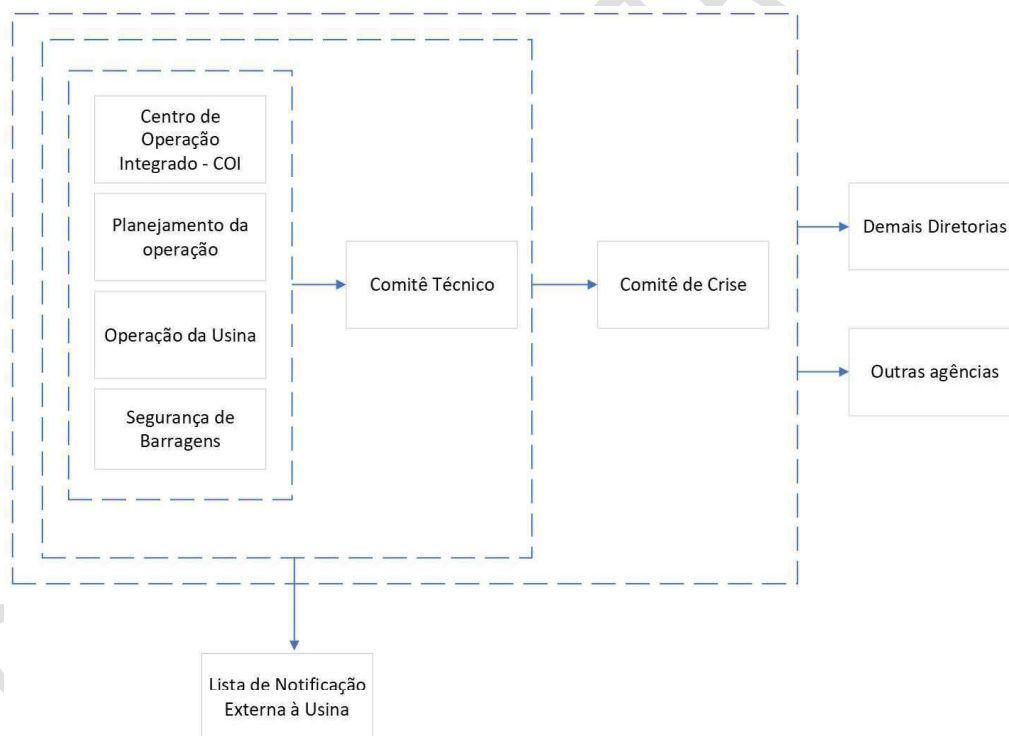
Centro de Operação Integrado - COI

Planejamento da operação

Operação da Usina

Segurança de Barragens

Comitê Técnico

Comitê de Crise

Demais Diretorias

Outras agências

Lista de Notificação Externa à Usina